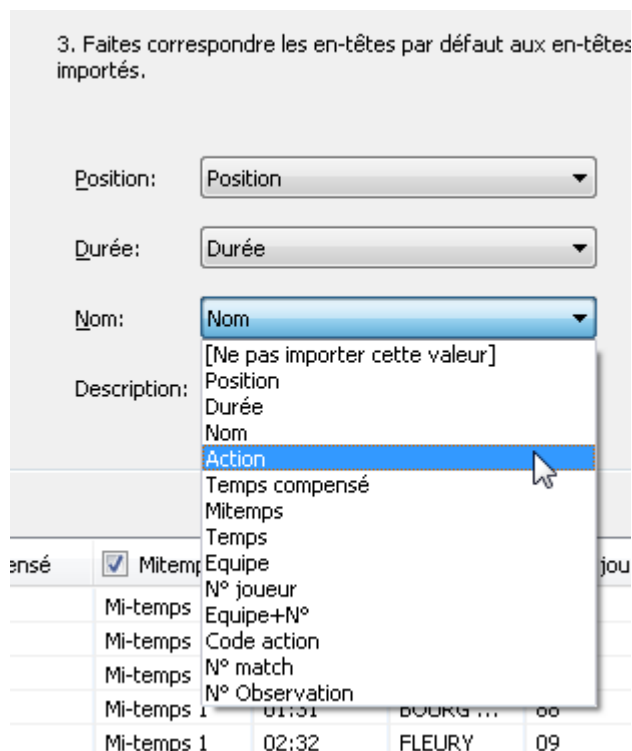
3. Faites correspondre les en-têtes par défaut aux en-têtes importés.

Position: Position

Durée: Durée

Nom: Nom

Description:

[Ne pas importer cette valeur]
Position
Durée
Nom
Action
Temps compensé
Mitemps
Temps
Equipe
N° joueur
Equipe+N°
Code action
N° match
N° Observation

ensé | Mitemp | jou
Mi-temps
Mi-temps
Mi-temps
Mi-temps 1 | 01:31 | BOURG ... | 08
Mi-temps 1 | 02:32 | FLEURY | 09